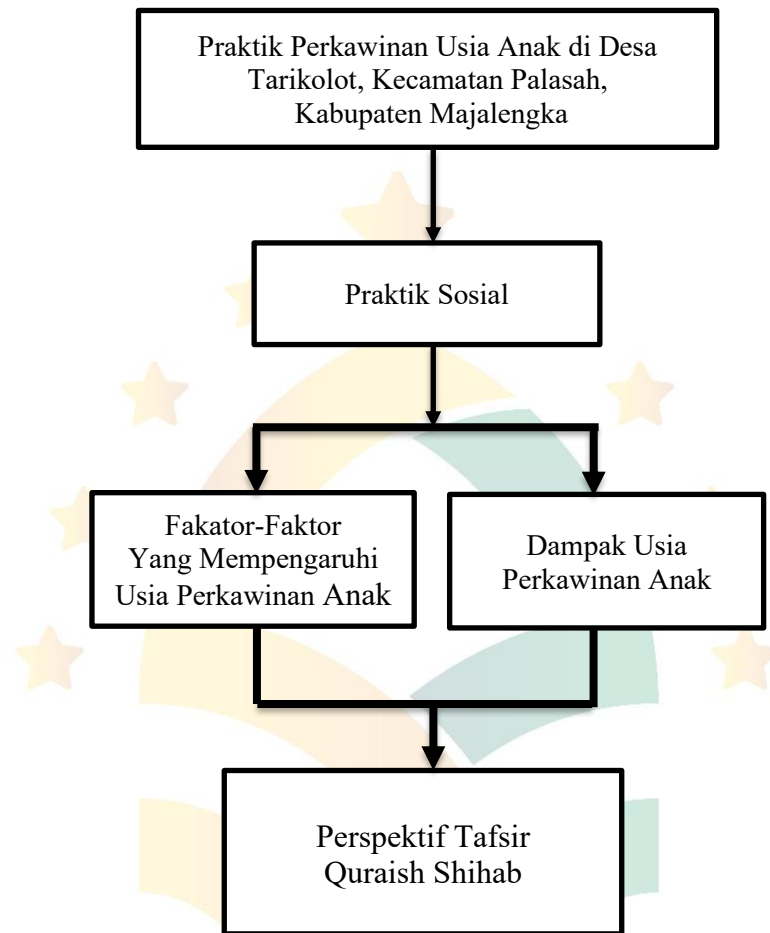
Praktik Perkawinan Usia Anak di Desa Tarikolot, Kecamatan Palasah, Kabupaten Majalengka

Praktik Sosial

Fakator-Faktor Yang Mempengaruhi Usia Perkawinan Anak

Dampak Usia Perkawinan Anak

Perspektif Tafsir Quraish Shihab